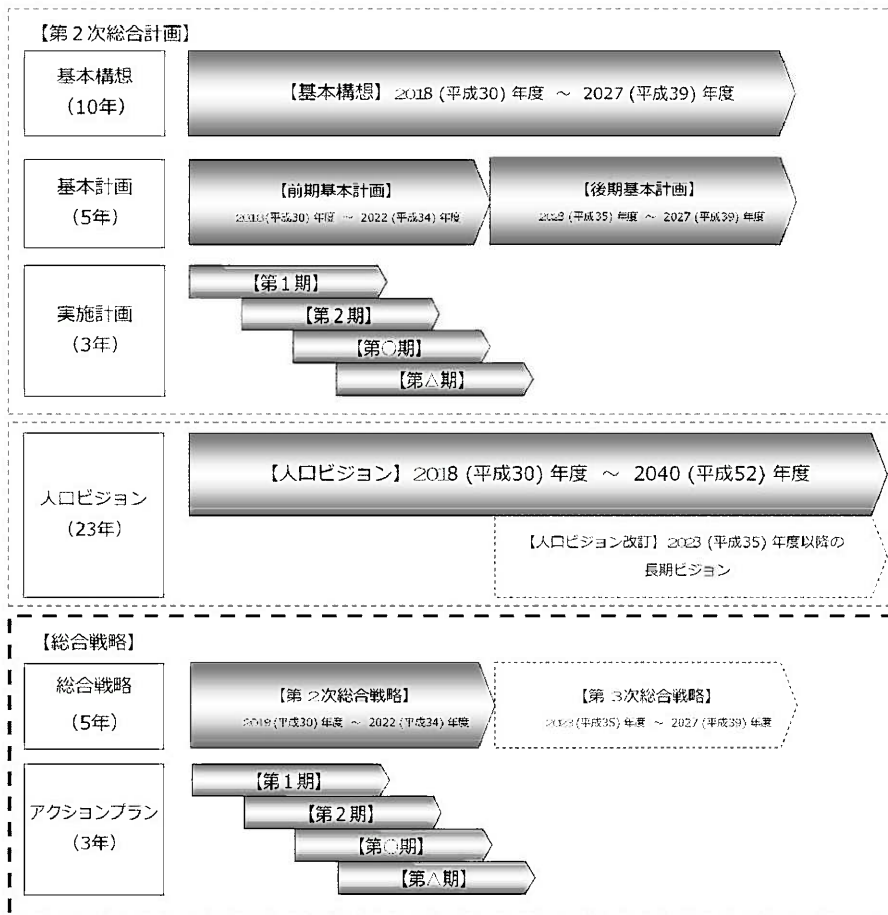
【第２次総合計画】

基本構想
（10年）

【基本構想】 2018（平成30）年度 ～ 2027（平成39）年度

基本計画
（5年）

【前期基本計画】
2018（平成30）年度 ～ 2022（平成34）年度

【後期基本計画】
2023（平成35）年度 ～ 2027（平成39）年度

実施計画
（3年）

【第１期】
【第２期】
【第○期】
【第△期】

人口ビジョン
（23年）

【人口ビジョン】 2018（平成30）年度 ～ 2040（平成52）年度

【人口ビジョン改訂】 2023（平成35）年度以降の長期ビジョン

【総合戦略】

総合戦略
（5年）

【第２次総合戦略】
2018（平成30）年度 ～ 2022（平成34）年度

【第３次総合戦略】
2023（平成35）年度 ～ 2027（平成39）年度

アクションプラン
（3年）

【第１期】
【第２期】
【第○期】
【第△期】